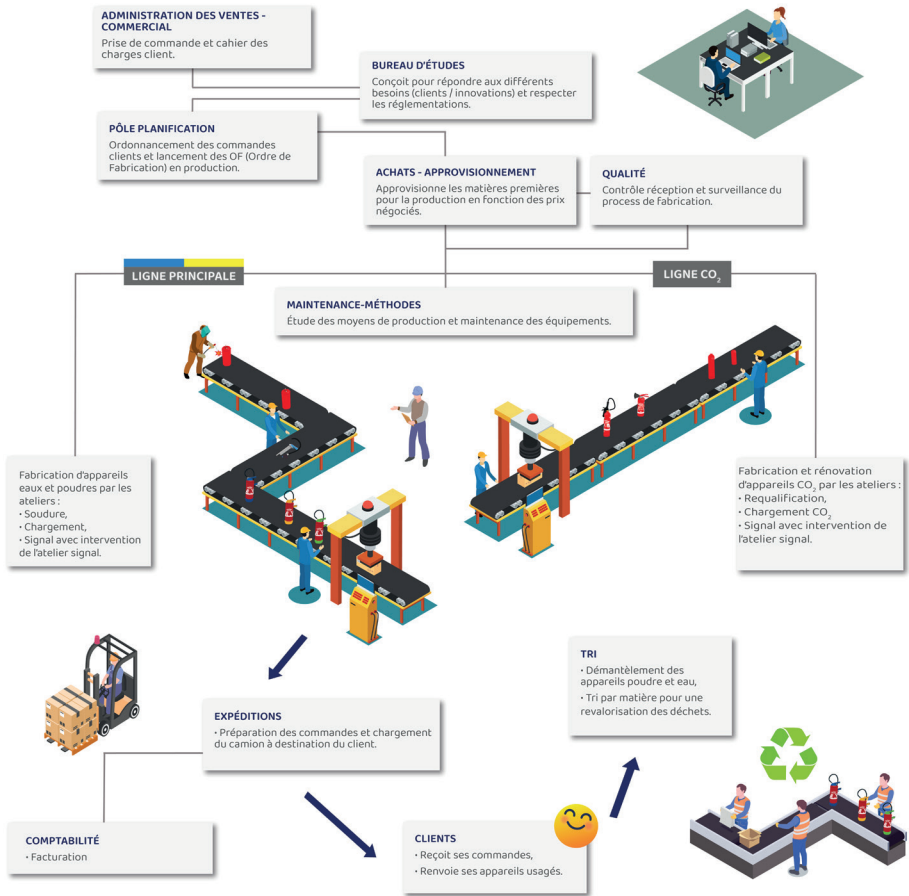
ADMINISTRATION DES VENTES - COMMERCIAL
Prise de commande et cahier des charges client.

BUREAU D'ÉTUDES
Conçoit pour répondre aux différents besoins (clients / innovations) et respecter les réglementations.

PÔLE PLANIFICATION
Ordonnancement des commandes clients et lancement des OF (Ordre de Fabrication) en production.

ACHATS - APPROVISIONNEMENT
Approvisionne les matières premières pour la production en fonction des prix négociés.

QUALITÉ
Contrôle réception et surveillance du process de fabrication.

LIGNE PRINCIPALE

LIGNE $CO_2$

MAINTENANCE-MÉTHODES
Étude des moyens de production et maintenance des équipements.

Fabrication d'appareils eaux et poudres par les ateliers :
• Soudure,
• Chargement,
• Signal avec intervention de l'atelier signal.

Fabrication et rénovation d'appareils $CO_2$ par les ateliers :
• Requalification,
• Chargement $CO_2$
• Signal avec intervention de l'atelier signal.

TRI
• Démantèlement des appareils poudre et eau,
• Tri par matière pour une revalorisation des déchets.

EXPÉDITIONS
• Préparation des commandes et chargement du camion à destination du client.

COMPTABILITÉ
• Facturation

CLIENTS
• Reçoit ses commandes,
• Renvoie ses appareils usagés.